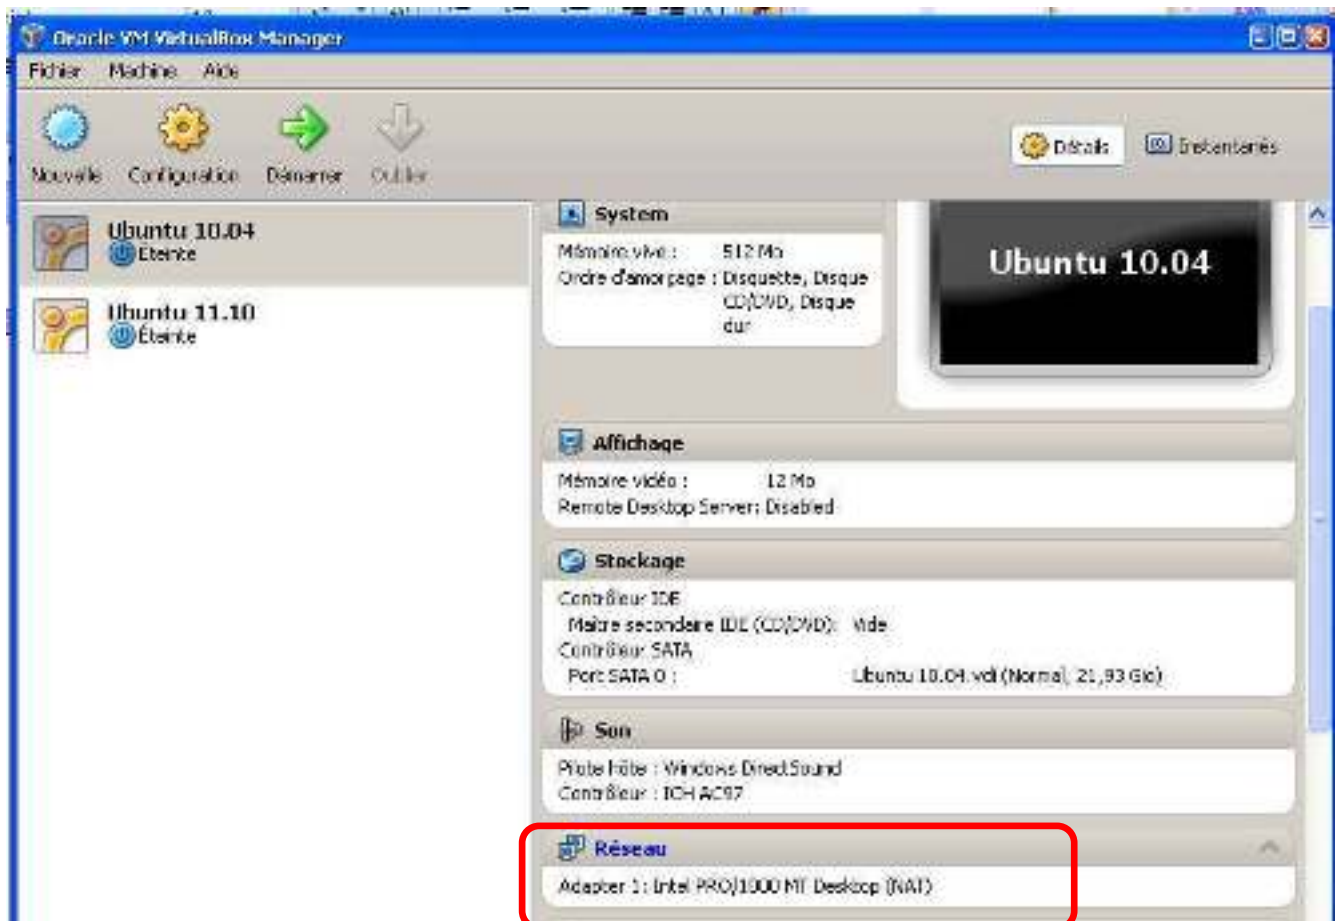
Oracle VM VirtualBox Manager

Fichier Machine Aide

Nouvelle Configuration Démarrer Oublier

Détails Instantanés

Ubuntu 10.04
Éteinte

Ubuntu 11.10
Éteinte

System
Mémoire vive : 512 Mo
Ordre d'amorçage : Disquette, Disque CD/DVD, Disque dur

Ubuntu 10.04

Affichage
Mémoire vidéo : 12 Mo
Remote Desktop Server: Disabled

Stockage
Contrôleur: IDE
Maître secondaire IDE (CD/DVD): Vide
Contrôleur: SATA
Port SATA 0 : Ubuntu 10.04.vdi (Normal, 21,93 Gio)

Son
Pilote hôte : Windows DirectSound
Contrôleur : ICH AC97

Réseau
Adapter 1: Intel PRO/1000 MT Desktop (NAT)